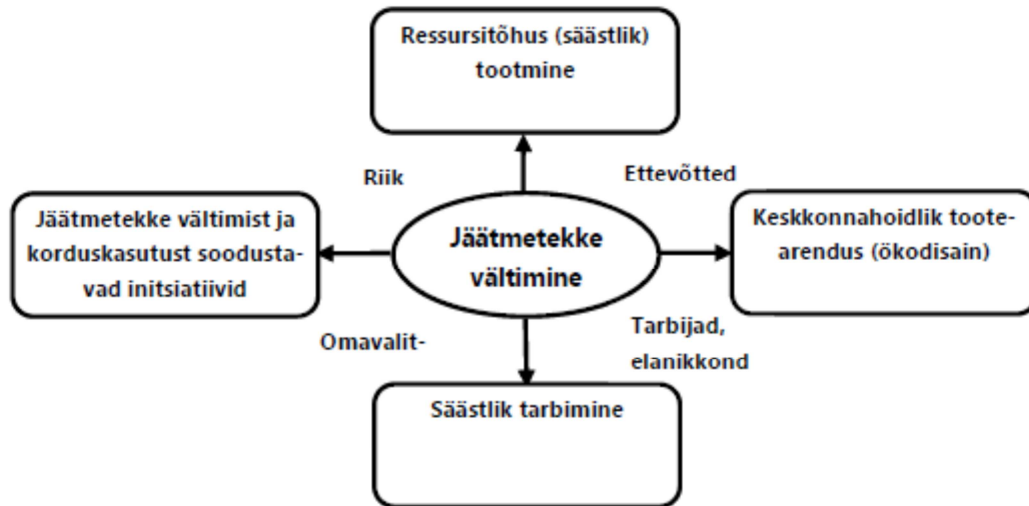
Ressursitõhus (säästlik) tootmine

Riik

Ettevõtted

Jäätmetekke vältimist ja korduskasutust soodustavad initsiatiivid

Jäätmetekke vältimine

Keskkonnahoidlik tootearendus (ökodisain)

Omavalit-

Tarbijad, elanikkond

Säästlik tarbimine